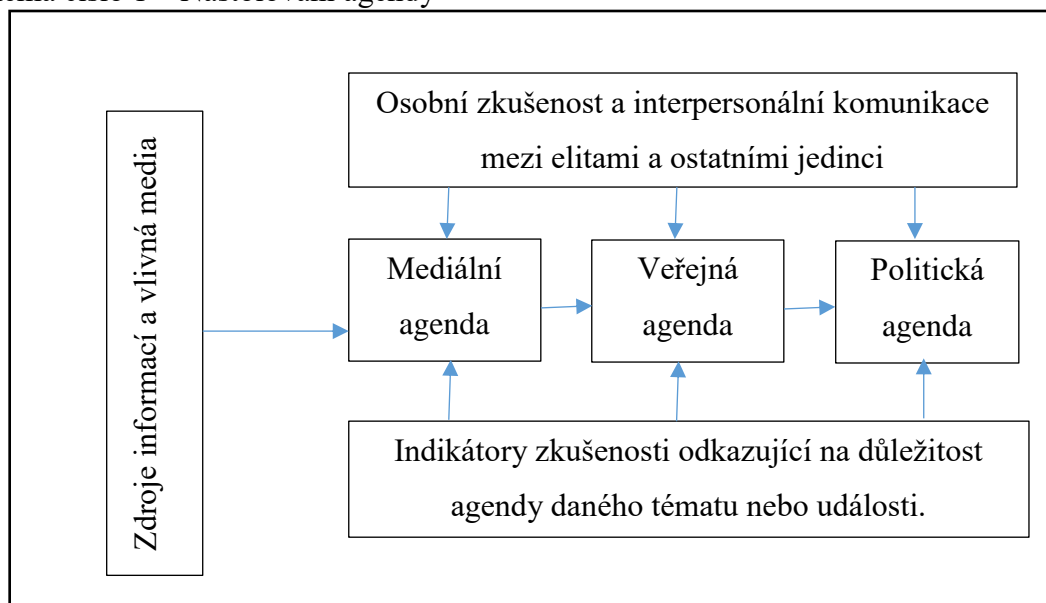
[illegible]

Zdroje informací a vlivná media

Osobní zkušenost a interpersonální komunikace mezi elitami a ostatními jedinci

Mediální agenda

Veřejná agenda

Politická agenda

Indikátory zkušenosti odkazující na důležitost agendy daného tématu nebo události.